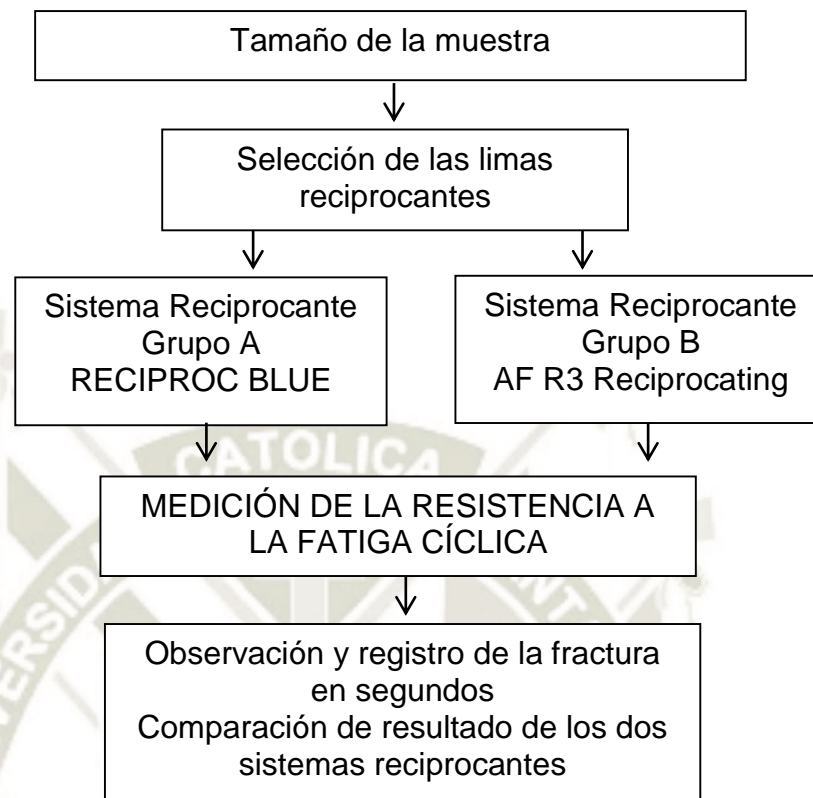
Tamaño de la muestra

Selección de las limas reciprocantes

Sistema Reciprocante
Grupo A
RECIPROC BLUE

Sistema Reciprocante
Grupo B
AF R3 Reciprocating

MEDICIÓN DE LA RESISTENCIA A LA FATIGA CÍCLICA

Observación y registro de la fractura en segundos
Comparación de resultado de los dos sistemas reciprocantes